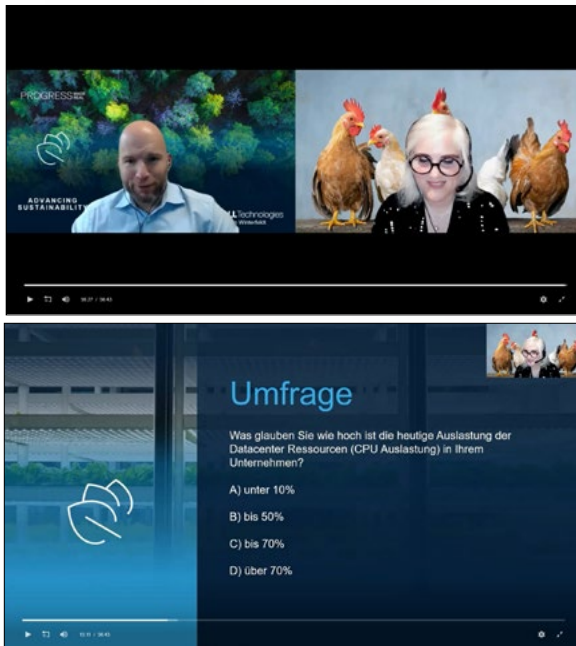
PROGRESS

ADVANCING SUSTAINABILITY

LL Technologies

38:27 / 38:43

Umfrage

Was glauben Sie wie hoch ist die heutige Auslastung der Datacenter Ressourcen (CPU Auslastung) in Ihrem Unternehmen?

A) unter 10%

B) bis 50%

C) bis 70%

D) über 70%

12:11 / 38:43